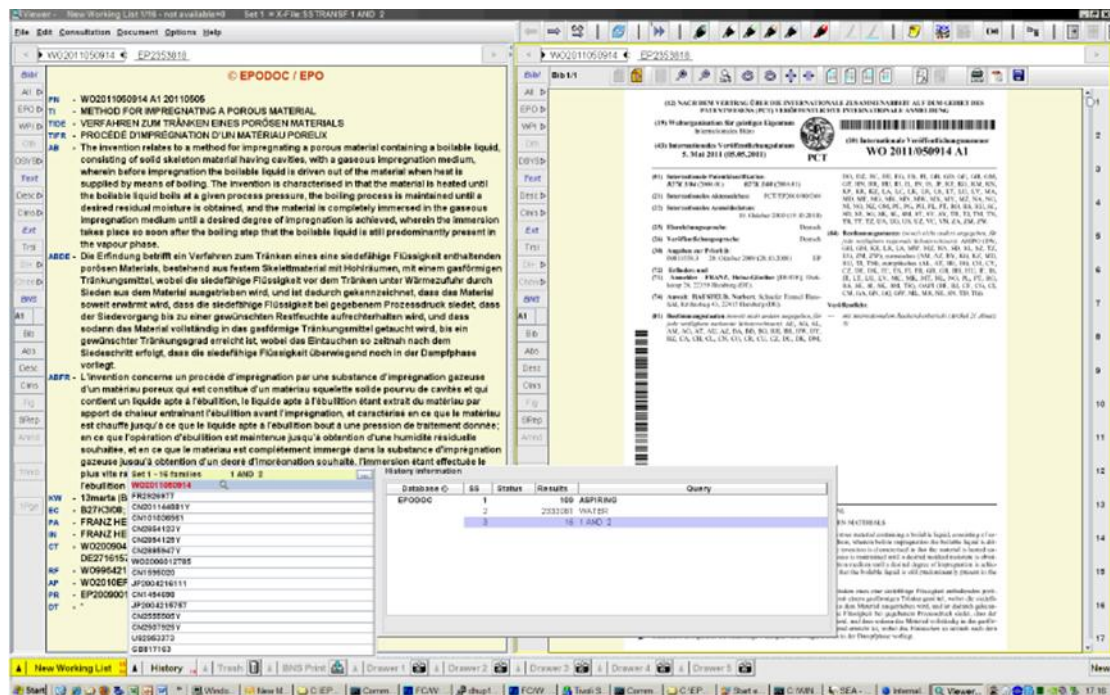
Viewer - New Working List 1/16 - not available=0 Set 1 = X-File SS TRANSF 1 AND 2

File Edit Consultation Document Options Help

WO2011050914 EP2353818

© EPODOC / EPO

PN - WO2011050914 A1 20110505
TI - METHOD FOR IMPREGNATING A POROUS MATERIAL
TIDE - VERFAHREN ZUM TRÄNKEN EINES PORÖSEN MATERIALS
TIFR - PROCÉDÉ D'IMPRÉGNATION D'UN MATÉRIAU POREUX
AB - The invention relates to a method for impregnating a porous material containing a boilable liquid, consisting of solid skeleton material having cavities, with a gaseous impregnation medium, wherein before impregnation the boilable liquid is driven out of the material when heat is supplied by means of boiling. The invention is characterised in that the material is heated until the boilable liquid boils at a given process pressure, the boiling process is maintained until a desired residual moisture is obtained, and the material is completely immersed in the gaseous impregnation medium until a desired degree of impregnation is achieved, wherein the immersion takes place so soon after the boiling step that the boilable liquid is still predominantly present in the vapour phase.
ABDE - Die Erfindung betrifft ein Verfahren zum Tränken eines eine siedefähige Flüssigkeit enthaltenden porösen Materials, bestehend aus festem Skelettmaterial mit Hohlräumen, mit einem gasförmigen Tränkungsmittel, wobei die siedefähige Flüssigkeit vor dem Tränken unter Wärmezufuhr durch Sieden aus dem Material ausgetrieben wird, und ist dadurch gekennzeichnet, dass das Material soweit erwärmt wird, dass die siedefähige Flüssigkeit bei gegebenem Prozessdruck siedet, dass der Siedevorgang bis zu einer gewünschten Restfeuchte aufrechterhalten wird, und dass sodann das Material vollständig in das gasförmige Tränkungsmittel getaucht wird, bis ein gewünschter Tränkungsgrad erreicht ist, wobei das Eintauchen so zeitnah nach dem Siedeschritt erfolgt, dass die siedefähige Flüssigkeit überwiegend noch in der Dampfphase vorliegt.
ABFR - L'invention concerne un procédé d'imprégnation par une substance d'imprégnation gazeuse d'un matériau poreux qui est constitué d'un matériau squelette solide pourvu de cavités et qui contient un liquide apte à l'ébullition, le liquide apte à l'ébullition étant extrait du matériau par apport de chaleur entraînant l'ébullition avant l'imprégnation, et caractérisé en ce que le matériau est chauffé jusqu'à ce que le liquide apte à l'ébullition bout à une pression de traitement donnée; en ce que l'opération d'ébullition est maintenue jusqu'à obtention d'une humidité résiduelle souhaitée, et en ce que le matériau est complètement immergé dans la substance d'imprégnation gazeuse jusqu'à obtention d'un degré d'imprégnation souhaité, l'immersion étant effectuée le plus vite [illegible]
l'ébullition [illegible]
KW - 12marta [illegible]
EC - B27K3/08 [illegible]
PA - FRANZ HE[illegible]
IN - FRANZ HE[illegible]
CT - WO200904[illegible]
DE2716152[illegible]
RF - WO996421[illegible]
AP - WO2010EF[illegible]
PR - EP2009001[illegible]
DT - *

Set 1 - 16 families 1 AND 2
WO2011050914
FR2926977
CN201144881Y
CN101806561
CN2854132Y
CN2854125Y
CN2885947Y
WO2006012785
CN1956020
JP2004216111
CN1454090
JP2004216787
CN2555085Y
CN2937925Y
US2063373
GB817163

History information
| Database | SS | Status | Results | Query |
|---|---|---|---|---|
| EPODOC | 1 | | 109 | ASPIRING |
| | 2 | | 2333081 | WATER |
| | 3 | | 16 | 1 AND 2 |

(12) NACH DEM VERTRAG ÜBER DIE INTERNATIONALE ZUSAMMENARBEIT AUF DEM GEBIET DES PATENTWESENS (PCT) VERÖFFENTLICHTE INTERNATIONALE ANMELDUNG
(19) Weltorganisation für geistiges Eigentum Internationales Büro
(43) Internationales Veröffentlichungsdatum 5. Mai 2011 (05.05.2011)
PCT
(10) Internationale Veröffentlichungsnummer WO 2011/050914 A1

New Working List | History | Trash | BNS Print | Drawer 1 | Drawer 2 | Drawer 3 | Drawer 4 | Drawer 5
Start